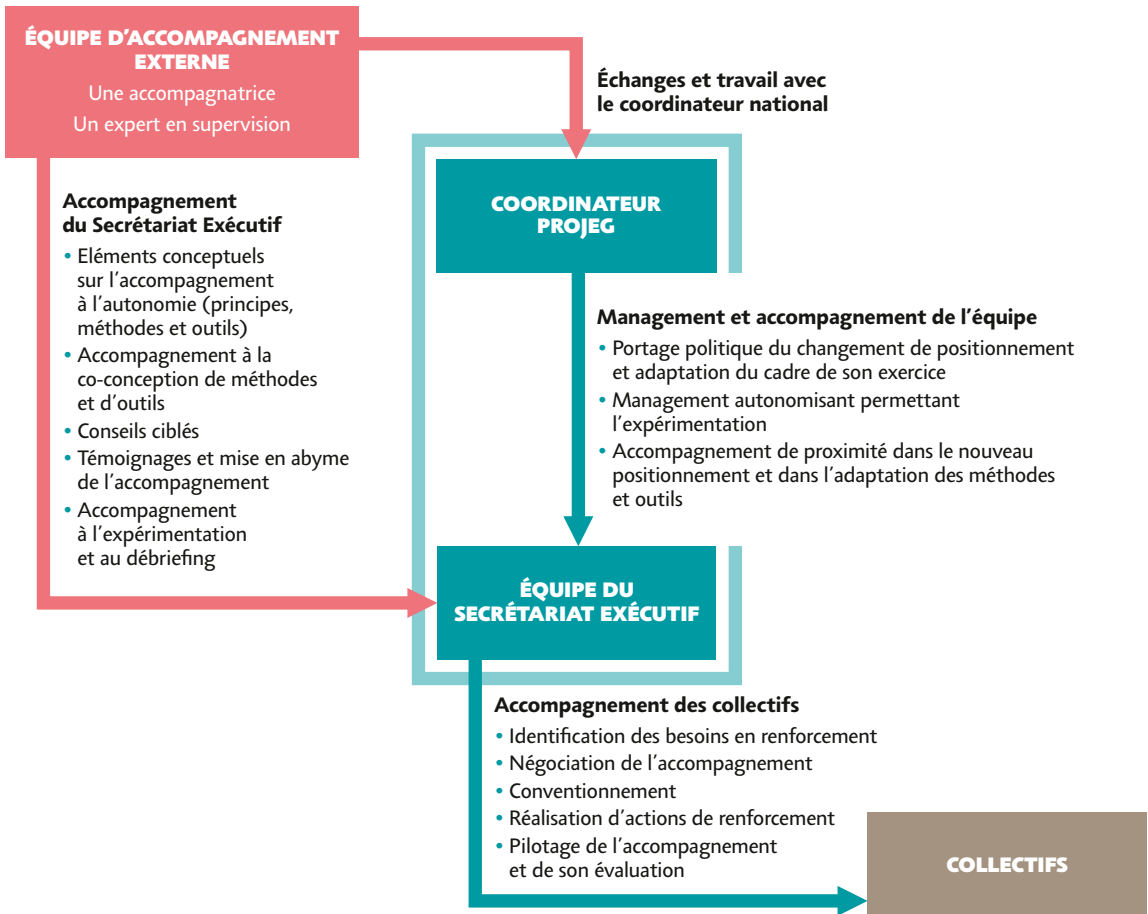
ÉQUIPE D'ACCOMPAGNEMENT EXTERNE
Une accompagnatrice
Un expert en supervision

Échanges et travail avec le coordinateur national

Accompagnement du Secrétariat Exécutif
• Eléments conceptuels sur l'accompagnement à l'autonomie (principes, méthodes et outils)
• Accompagnement à la co-conception de méthodes et d'outils
• Conseils ciblés
• Témoignages et mise en abyme de l'accompagnement
• Accompagnement à l'expérimentation et au débriefing

COORDINATEUR PROJEG

Management et accompagnement de l'équipe
• Portage politique du changement de positionnement et adaptation du cadre de son exercice
• Management autonomisant permettant l'expérimentation
• Accompagnement de proximité dans le nouveau positionnement et dans l'adaptation des méthodes et outils

ÉQUIPE DU SECRÉTARIAT EXÉCUTIF

Accompagnement des collectifs
• Identification des besoins en renforcement
• Négociation de l'accompagnement
• Conventionnement
• Réalisation d'actions de renforcement
• Pilotage de l'accompagnement et de son évaluation

COLLECTIFS